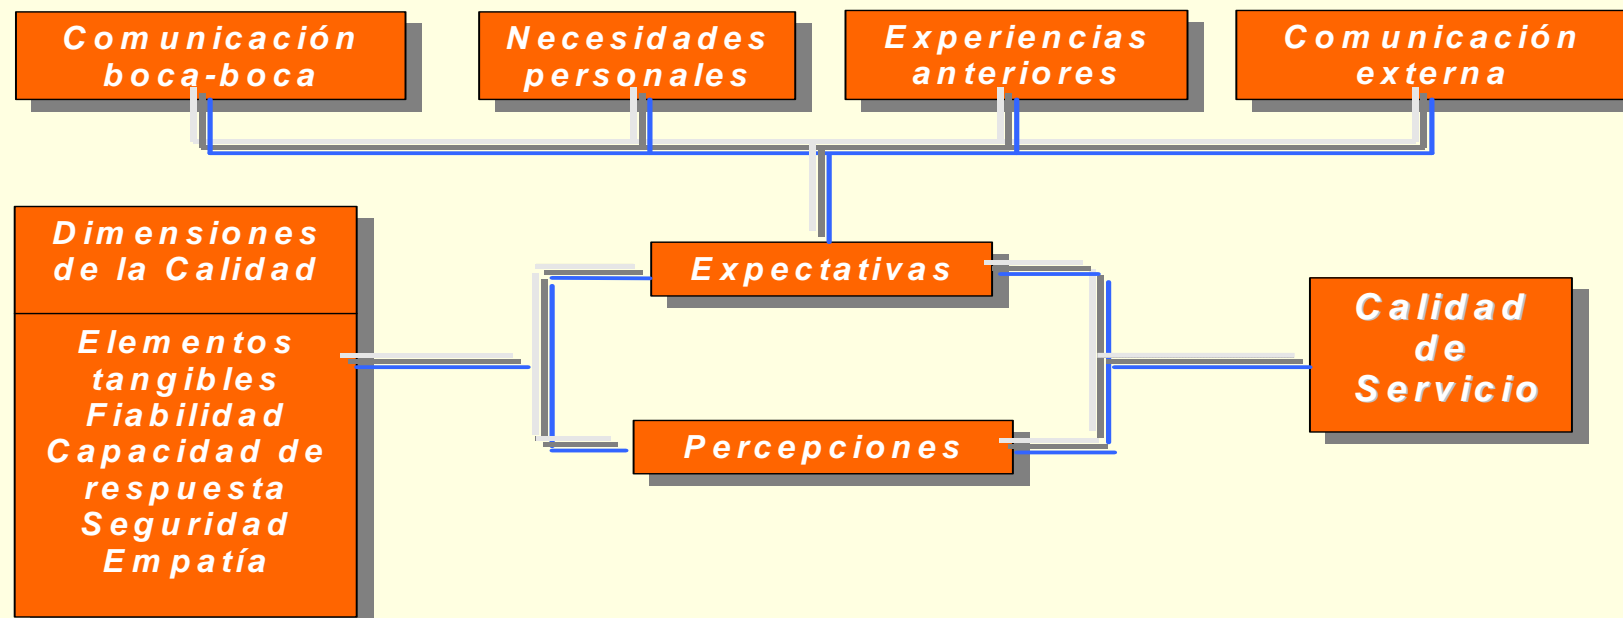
Comunicación boca-boca

Necesidades personales

Experiencias anteriores

Comunicación externa

Dimensiones de la Calidad

Elementos tangibles
Fiabilidad
Capacidad de respuesta
Seguridad
Empatía

Expectativas

Percepciones

Calidad de Servicio